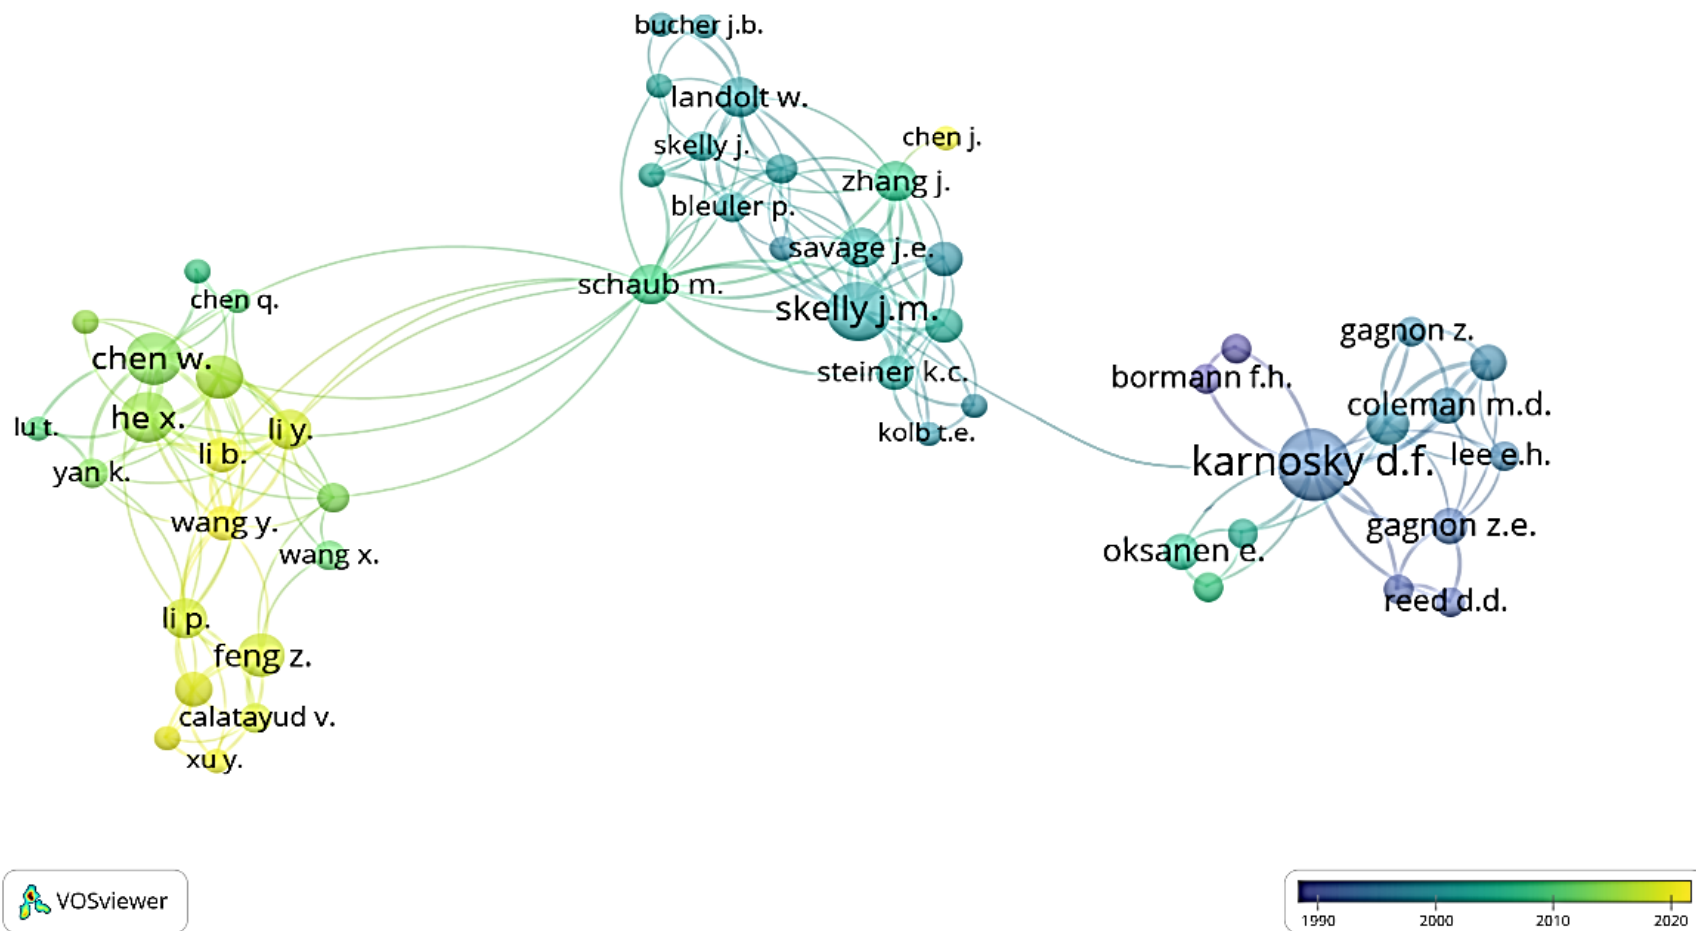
bucher j.b.
landolt w.
skelly j.
chen j.
zhang j.
bleuler p.
savage j.e.
schaub m.
skelly j.m.
steiner k.c.
kolb t.e.
chen q.
chen w.
he x.
lu t.
li y.
li b.
yan k.
wang y.
wang x.
li p.
feng z.
calatayud v.
xu y.
gagnon z.
bormann f.h.
coleman m.d.
karnosky d.f.
lee e.h.
gagnon z.e.
oksanen e.
reed d.d.
VOSviewer
1990
2000
2010
2020